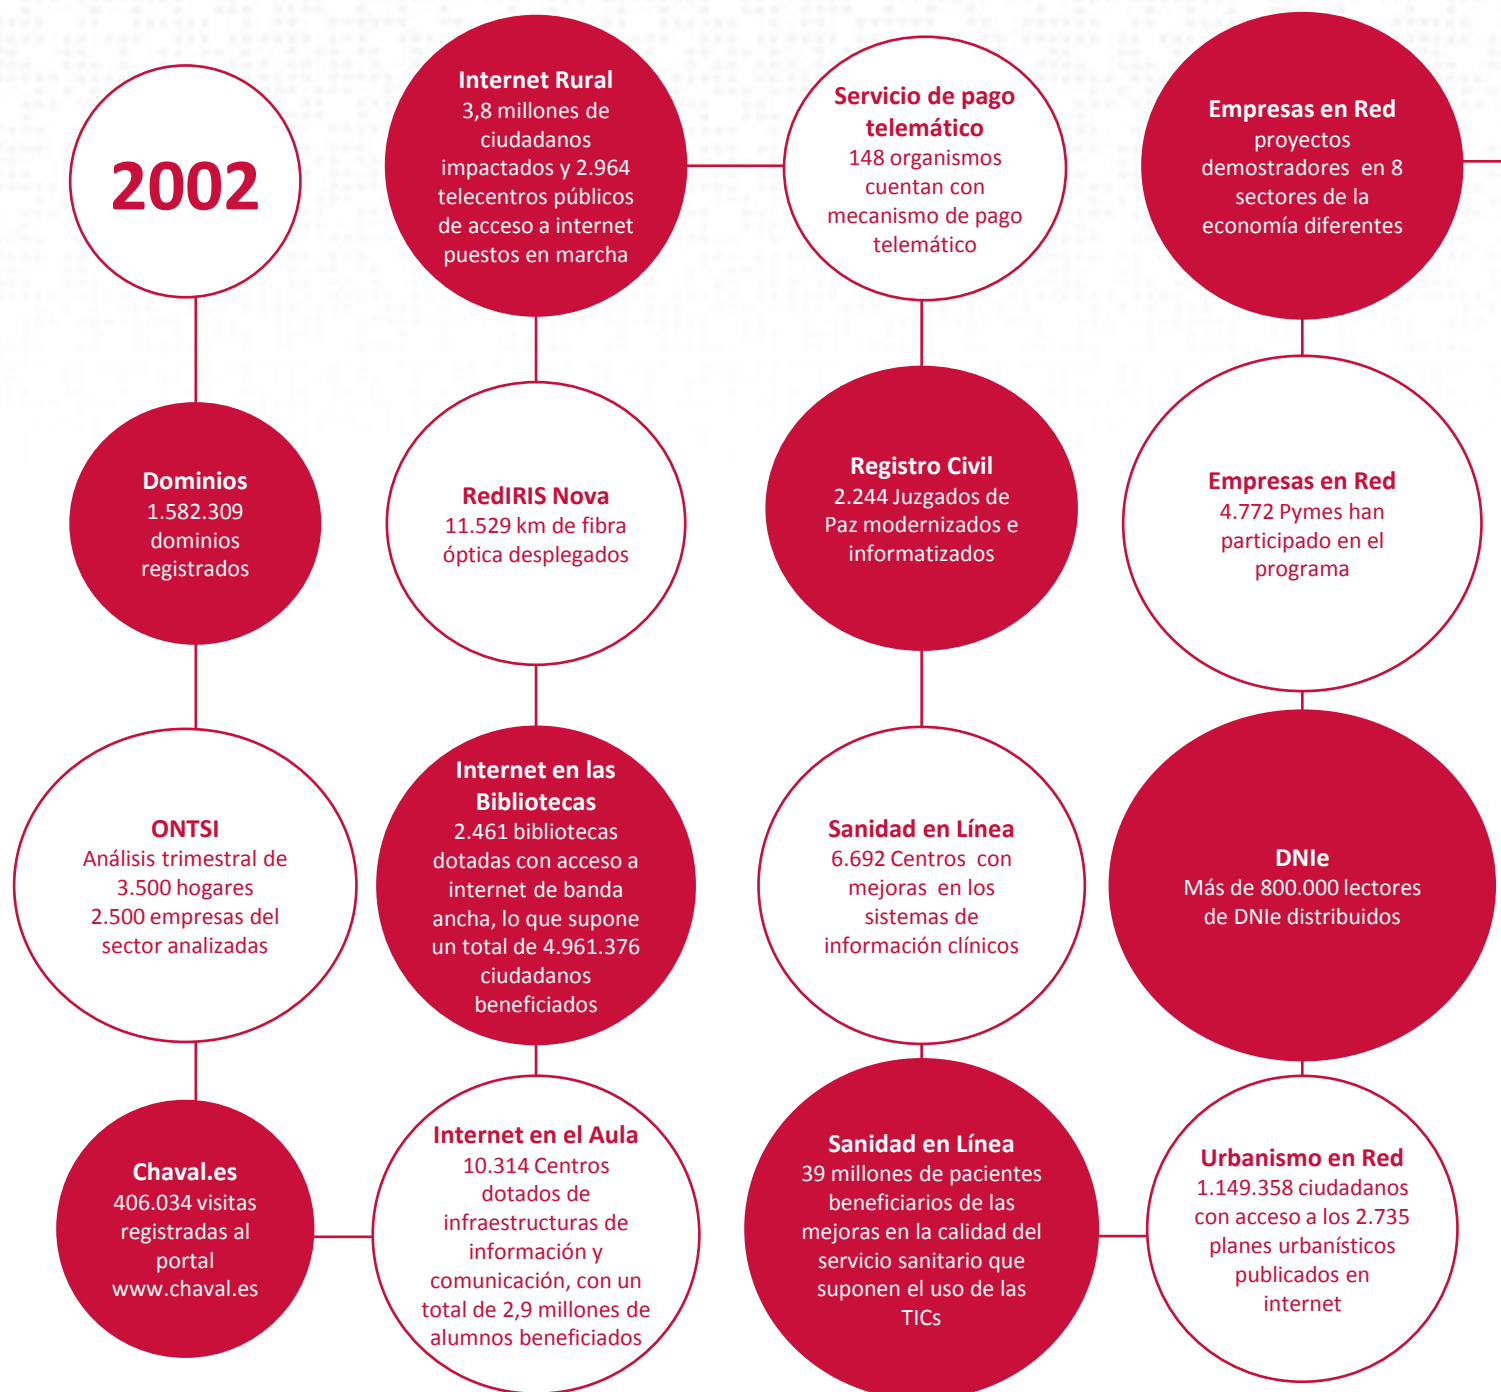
2002

Dominios
1.582.309 dominios registrados

ONTSI
Análisis trimestral de 3.500 hogares 2.500 empresas del sector analizadas

Chaval.es
406.034 visitas registradas al portal www.chaval.es

Internet Rural
3,8 millones de ciudadanos impactados y 2.964 telecentros públicos de acceso a internet puestos en marcha

RedIRIS Nova
11.529 km de fibra óptica desplegados

Internet en las Bibliotecas
2.461 bibliotecas dotadas con acceso a internet de banda ancha, lo que supone un total de 4.961.376 ciudadanos beneficiados

Internet en el Aula
10.314 Centros dotados de infraestructuras de información y comunicación, con un total de 2,9 millones de alumnos beneficiados

Servicio de pago telemático
148 organismos cuentan con mecanismo de pago telemático

Registro Civil
2.244 Juzgados de Paz modernizados e informatizados

Sanidad en Línea
6.692 Centros con mejoras en los sistemas de información clínicos

Sanidad en Línea
39 millones de pacientes beneficiarios de las mejoras en la calidad del servicio sanitario que suponen el uso de las TICs

Empresas en Red
proyectos demostradores en 8 sectores de la economía diferentes

Empresas en Red
4.772 Pymes han participado en el programa

DNIe
Más de 800.000 lectores de DNIe distribuidos

Urbanismo en Red
1.149.358 ciudadanos con acceso a los 2.735 planes urbanísticos publicados en internet